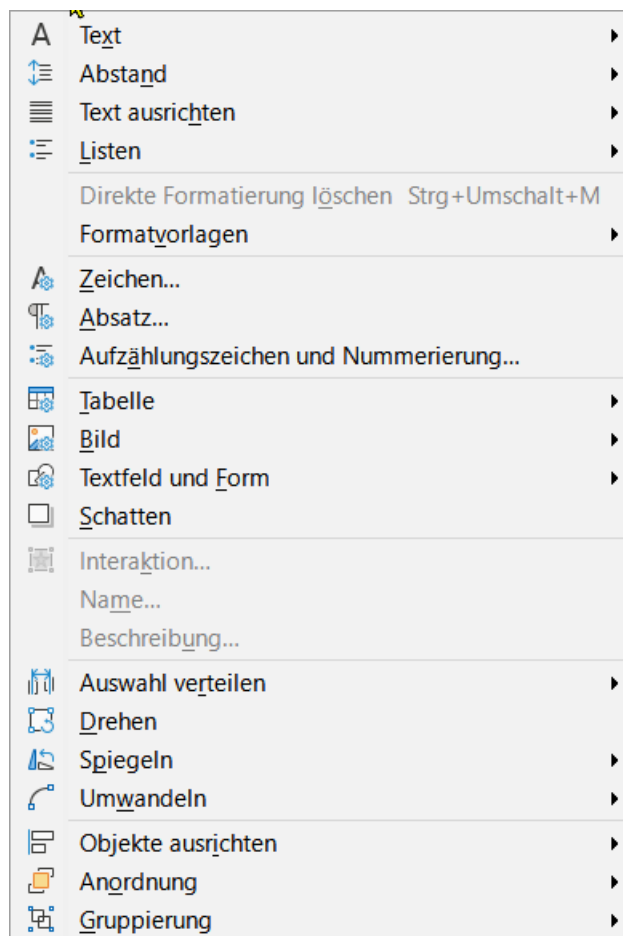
Text
Abstand
Text ausrichten
Listen
Direkte Formatierung löschen Strg+Umschalt+M
Formatvorlagen
Zeichen...
Absatz...
Aufzählungszeichen und Nummerierung...
Tabelle
Bild
Textfeld und Form
Schatten
Interaktion...
Name...
Beschreibung...
Auswahl verteilen
Drehen
Spiegeln
Umwandeln
Objekte ausrichten
Anordnung
Gruppierung